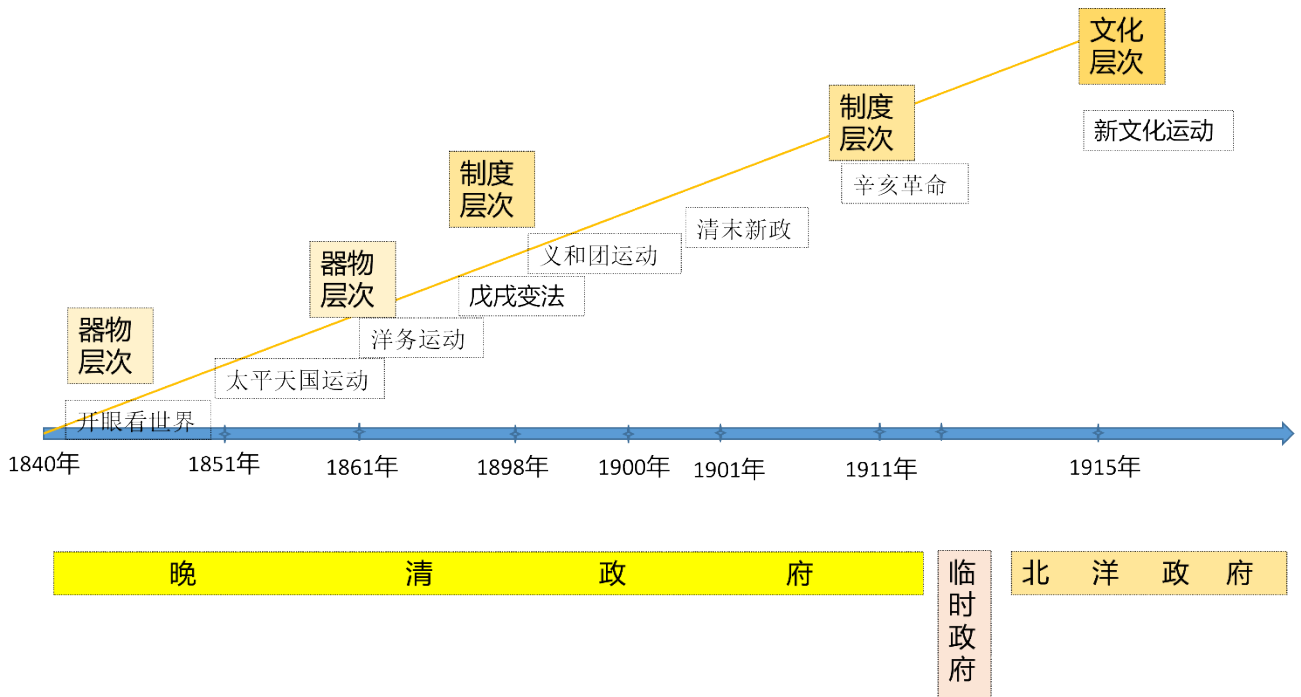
文化层次

制度层次

新文化运动

辛亥革命

制度层次

清末新政

义和团运动

器物层次

戊戌变法

洋务运动

器物层次

太平天国运动

开眼看世界

1840年 1851年 1861年 1898年 1900年 1901年 1911年 1915年

晚 清 政 府

临时政府

北 洋 政 府